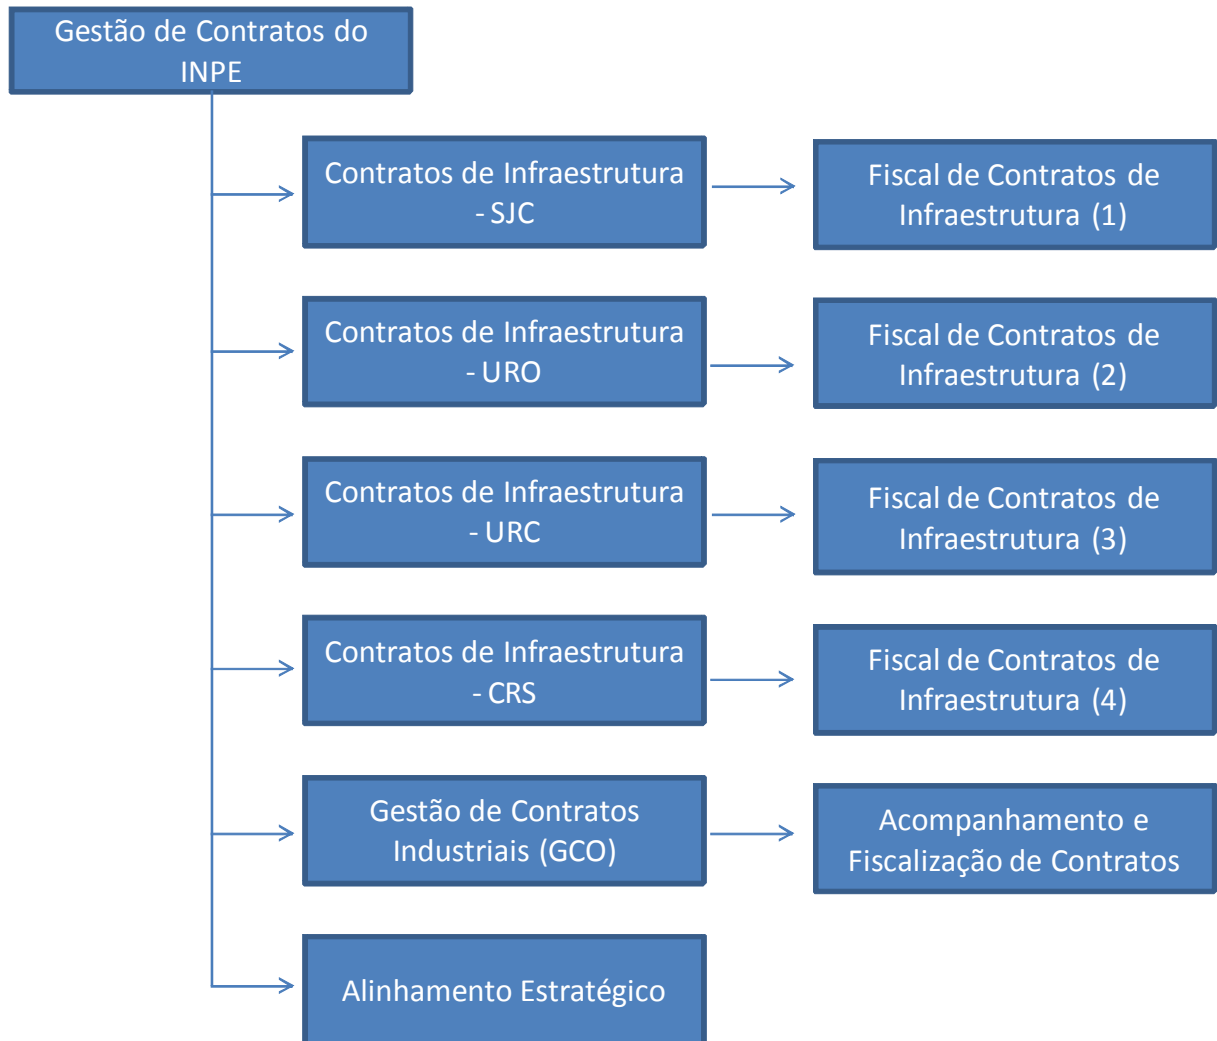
Gestão de Contratos do INPE

Contratos de Infraestrutura - SJC

Fiscal de Contratos de Infraestrutura (1)

Contratos de Infraestrutura - URO

Fiscal de Contratos de Infraestrutura (2)

Contratos de Infraestrutura - URC

Fiscal de Contratos de Infraestrutura (3)

Contratos de Infraestrutura - CRS

Fiscal de Contratos de Infraestrutura (4)

Gestão de Contratos Industriais (GCO)

Acompanhamento e Fiscalização de Contratos

Alinhamento Estratégico